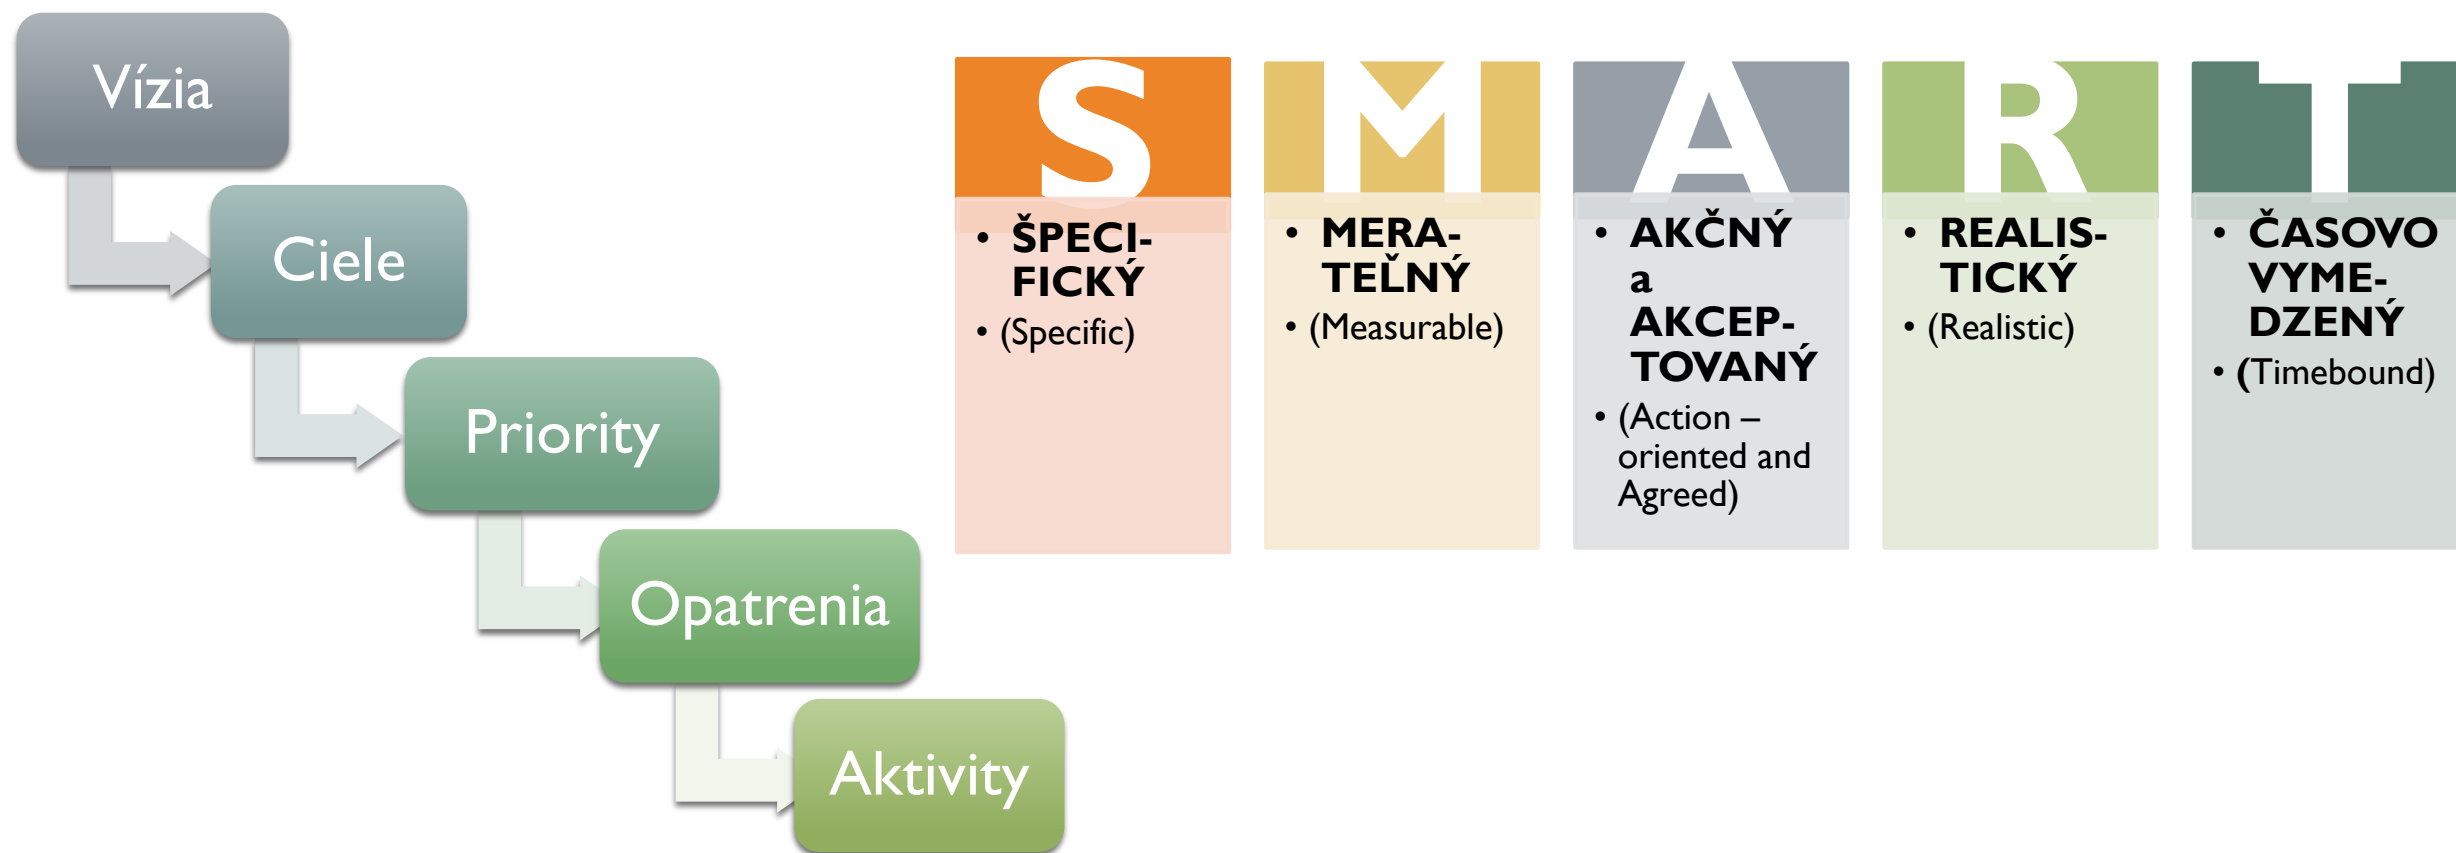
Vízia

Ciele

Priority

Opatrenia

Aktivity

S

• ŠPECIFICKÝ
• (Specific)

M

• MERATEĽNÝ
• (Measurable)

A

• AKČNÝ a AKCEPTOVANÝ
• (Action – oriented and Agreed)

R

• REALISTICKÝ
• (Realistic)

T

• ČASOVO VYMEDZENÝ
• (Timebound)